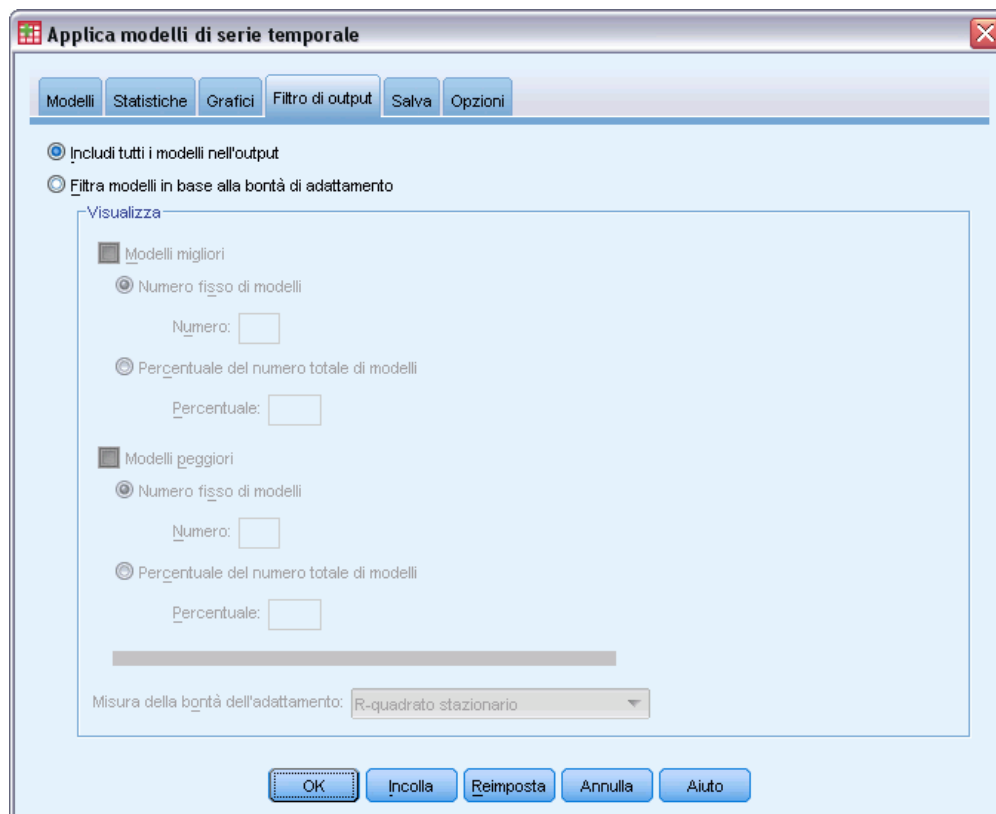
Applica modelli di serie temporale

Modelli | Statistiche | Grafici | Filtro di output | Salva | Opzioni

Includi tutti i modelli nell'output

Filtra modelli in base alla bontà di adattamento

Visualizza

Modelli migliori

Numero fisso di modelli

Numero:

Percentuale del numero totale di modelli

Percentuale:

Modelli peggiori

Numero fisso di modelli

Numero:

Percentuale del numero totale di modelli

Percentuale:

Misura della bontà dell'adattamento: R-quadrato stazionario

OK | Incolla | Reimposta | Annulla | Aiuto